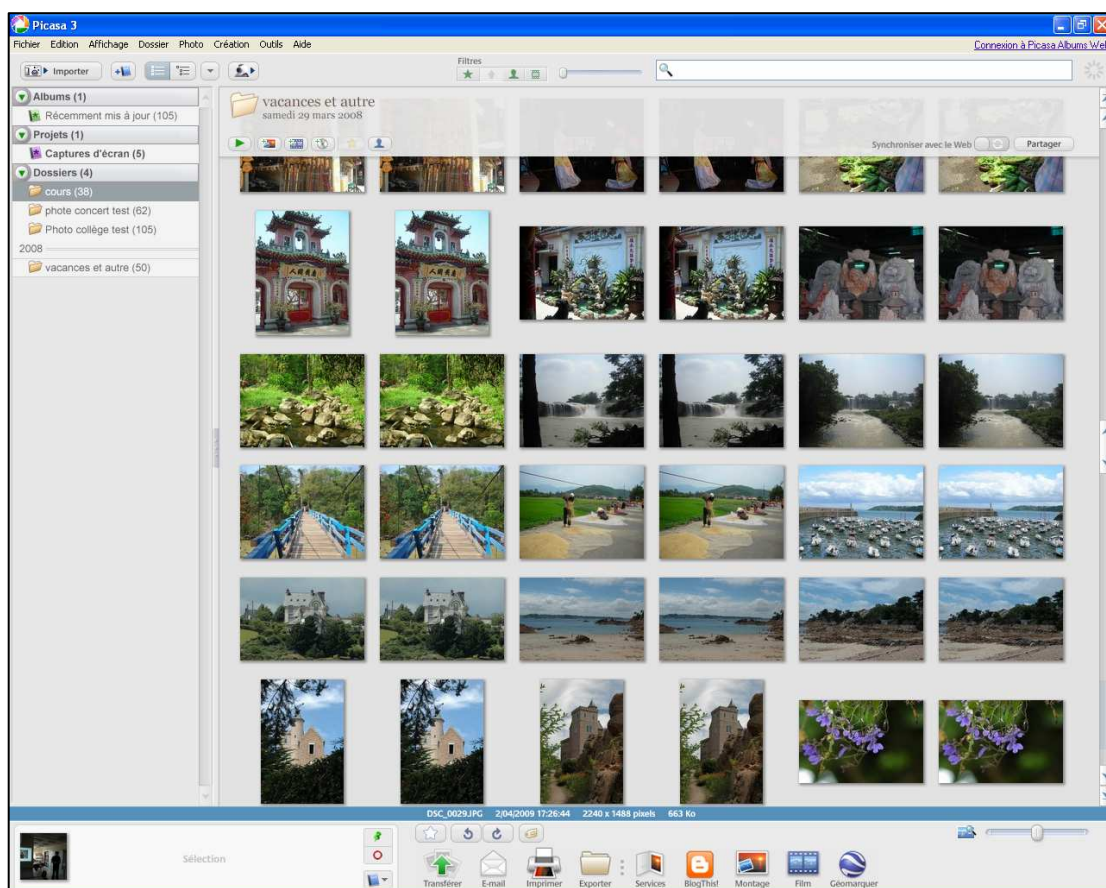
Picasa 3

Fichier Edition Affichage Dossier Photo Création Outils Aide

Connexion à Picasa Albums Web

Importer

Filtres

Albums (1)
Récemment mis à jour (105)
Projets (1)
Captures d'écran (5)
Dossiers (4)
cours (38)
phote concert test (62)
Photo collège test (105)
2008
vacances et autre (50)

vacances et autre
samedi 29 mars 2008

Synchroniser avec le Web

Partager

DSC_0029.JPG 2/04/2009 17:26:44 2240 x 1488 pixels 663 Ko

Sélection

Transférer E-mail Imprimer Exporter Services BlogThis! Montage Film Géomarquer